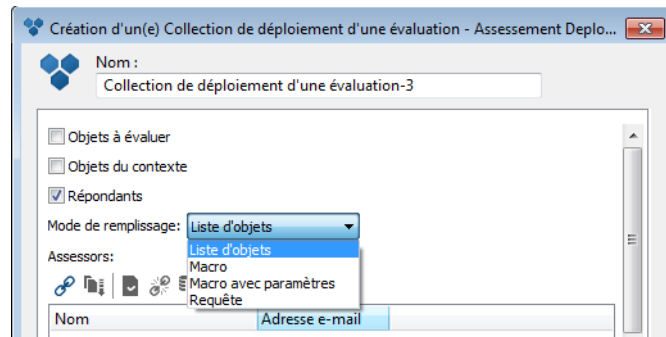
Création d'un(e) Collection de déploiement d'une évaluation - Assessement Deplo...

Nom :

Collection de déploiement d'une évaluation-3

Objets à évaluer

Objets du contexte

Répondants

Mode de remplissage: Liste d'objets

Liste d'objets
Macro
Macro avec paramètres
Requête

Assessors:

| Nom | Adresse e-mail |
|---|---|